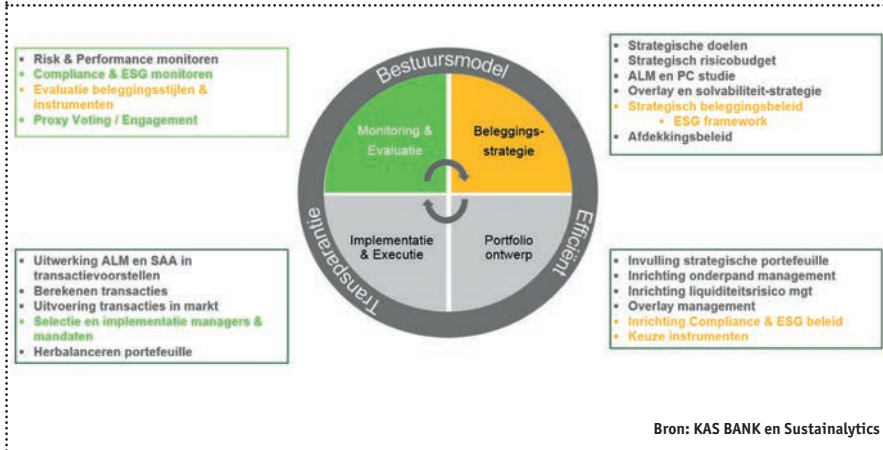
- Risk & Performance monitoren
- Compliance & ESG monitoren
- Evaluatie beleggingsstijlen & instrumenten
- Proxy Voting / Engagement

Bestuursmodel

Monitoring & Evaluatie

Beleggings-strategie

Implementatie & Executie

Portfolio ontwerp

Transparantie

Efficient

- Strategische doelen
- Strategisch risicobudget
- ALM en PC studie
- Overlay en solvabiliteit-strategie
- Strategisch beleggingsbeleid
  - ESG framework
- Afdekkingsbeleid

- Uitwerking ALM en SAA in transactievoorstellen
- Berekenen transacties
- Uitvoering transacties in markt
- Selectie en implementatie managers & mandaten
- Herbalanceren portefeuille

- Invulling strategische portefeuille
- Inrichting onderpand management
- Inrichting liquiditeitsrisico mgt
- Overlay management
- Inrichting Compliance & ESG beleid
- Keuze instrumenten

Bron: KAS BANK en Sustainalytics